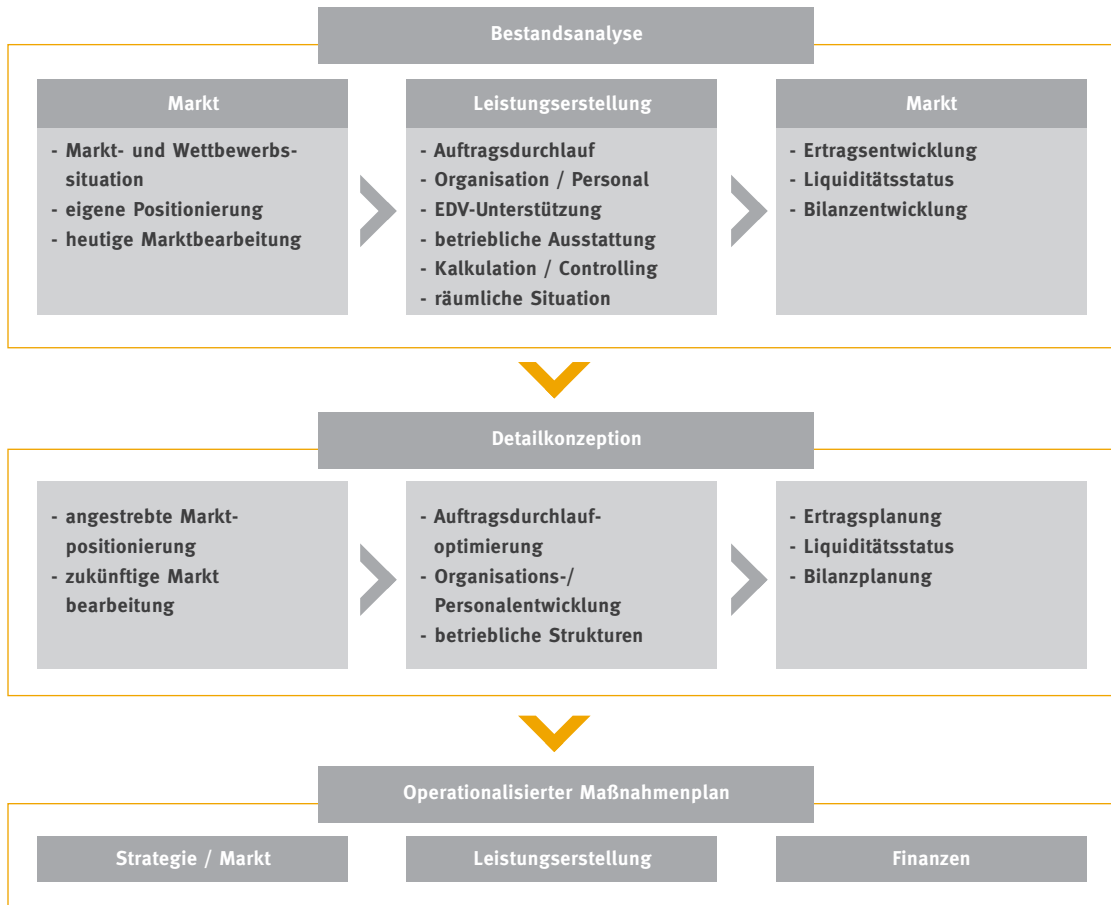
Bestandsanalyse

Markt

- Markt- und Wettbewerbssituation
- eigene Positionierung
- heutige Marktbearbeitung

Leistungserstellung

- Auftragsdurchlauf
- Organisation / Personal
- EDV-Unterstützung
- betriebliche Ausstattung
- Kalkulation / Controlling
- räumliche Situation

Markt

- Ertragsentwicklung
- Liquiditätsstatus
- Bilanzentwicklung

Detailkonzeption

- angestrebte Marktpositionierung
- zukünftige Markt bearbeitung

- Auftragsdurchlaufoptimierung
- Organisations-/ Personalentwicklung
- betriebliche Strukturen

- Ertragsplanung
- Liquiditätsstatus
- Bilanzplanung

Operationalisierter Maßnahmenplan

Strategie / Markt

Leistungserstellung

Finanzen